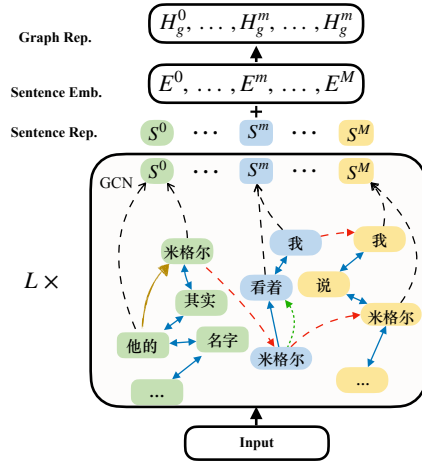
Graph Rep.

$H_g^0, \ldots, H_g^m, \ldots, H_g^m$

Sentence Emb.

$E^0, \ldots, E^m, \ldots, E^M$

+

Sentence Rep.

$S^0$ ··· $S^m$ ··· $S^M$

GCN

$S^0$ ··· $S^m$ ··· $S^M$

$L \times$

米格尔

我

我

其实

看着

说

米格尔

他的

名字

米格尔

...

...

Input